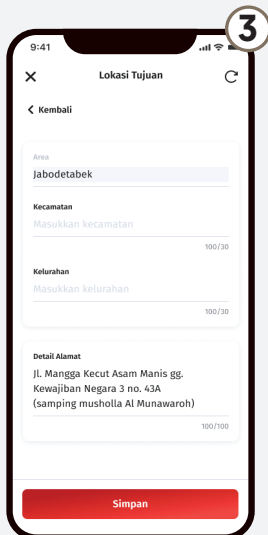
3

9:41

✕ Lokasi Tujuan

< Kembali

Area
Jabodetabek

Kecamatan
Masukkan kecamatan
100/30

Kelurahan
Masukkan kelurahan
100/30

Detail Alamat
Jl. Mangga Kecut Asam Manis gg. Kewajiban Negara 3 no. 43A (samping musholla Al Munawaroh)
100/100

Simpan